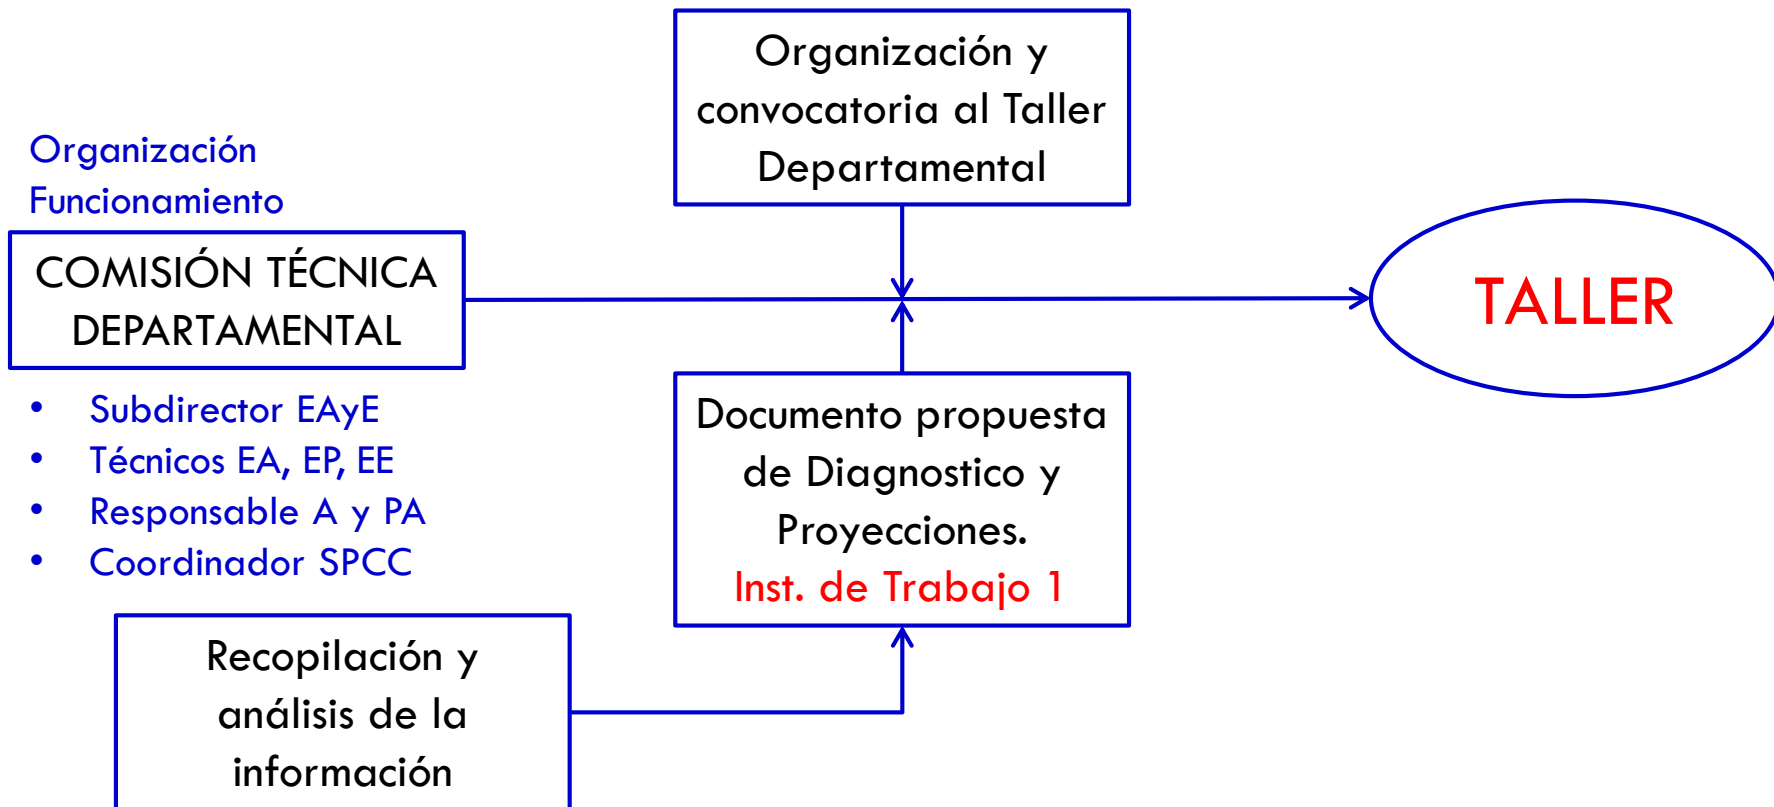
Organización
Funcionamiento

COMISIÓN TÉCNICA DEPARTAMENTAL

- Subdirector EAyE
- Técnicos EA, EP, EE
- Responsable A y PA
- Coordinador SPCC

Organización y convocatoria al Taller Departamental

Documento propuesta de Diagnostico y Proyecciones.
Inst. de Trabajo 1

Recopilación y análisis de la información

TALLER